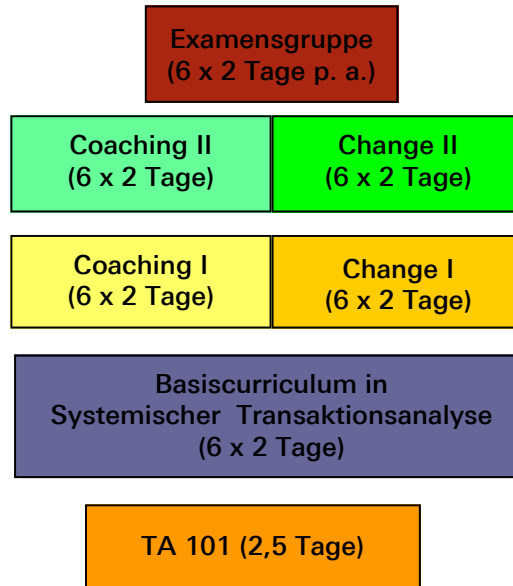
Examensgruppe
(6 x 2 Tage p. a.)

Coaching II
(6 x 2 Tage)

Change II
(6 x 2 Tage)

Coaching I
(6 x 2 Tage)

Change I
(6 x 2 Tage)

Basiscurriculum in
Systemischer Transaktionsanalyse
(6 x 2 Tage)

TA 101 (2,5 Tage)